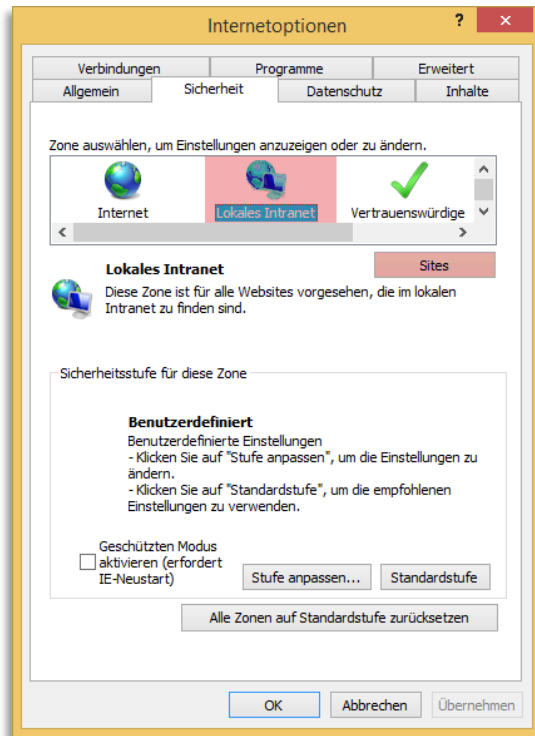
Internetoptionen

?

Verbindungen
Programme
Erweitert
Allgemein
Sicherheit
Datenschutz
Inhalte

Zone auswählen, um Einstellungen anzuzeigen oder zu ändern.

Internet
Lokales Intranet
Vertrauenswürdige

Lokales Intranet

Sites

Diese Zone ist für alle Websites vorgesehen, die im lokalen Intranet zu finden sind.

Sicherheitsstufe für diese Zone

Benutzerdefiniert

Benutzerdefinierte Einstellungen
- Klicken Sie auf "Stufe anpassen", um die Einstellungen zu ändern.
- Klicken Sie auf "Standardstufe", um die empfohlenen Einstellungen zu verwenden.

Geschützten Modus aktivieren (erfordert IE-Neustart)

Stufe anpassen...
Standardstufe

Alle Zonen auf Standardstufe zurücksetzen

OK
Abbrechen
Übernehmen